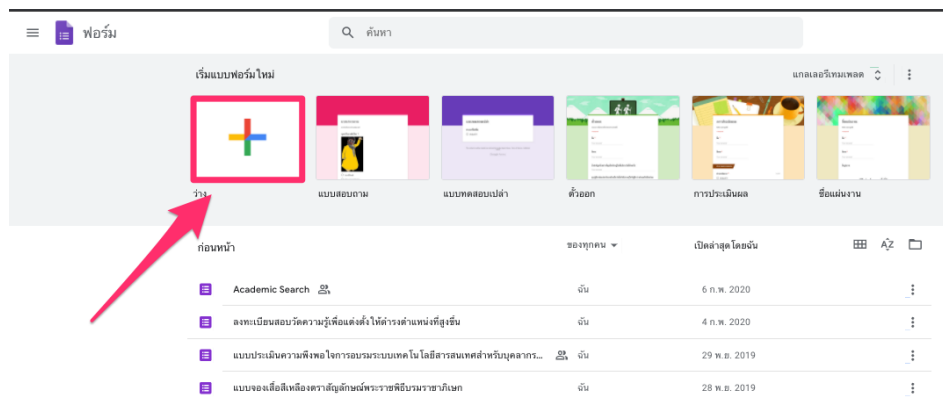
ฟอร์ม

ค้นหา

เริ่มแบบฟอร์มใหม่

แกลเลอรีเทมเพลต

ว่าง

แบบสอบถาม

แบบทดสอบเปล่า

ตั๋วออก

การประเมินผล

ชื่อแผ่นงาน

ก่อนหน้า

ของทุกคน

เปิดล่าสุดโดยฉัน

| | | |
|---|---|---|
| Academic Search | ฉัน | 6 ก.พ. 2020 |
| ลงทะเบียนสอบวัดความรู้เพื่อแต่งตั้งให้ดำรงตำแหน่งที่สูงขึ้น | ฉัน | 4 ก.พ. 2020 |
| แบบประเมินความพึงพอใจการอบรมระบบเทคโนโลยีสารสนเทศสำหรับบุคลากร... | ฉัน | 29 พ.ย. 2019 |
| แบบจองเสื้อสีเหลืองตราสัญลักษณ์พระราชพิธีบรมราชาภิเษก | ฉัน | 28 พ.ย. 2019 |